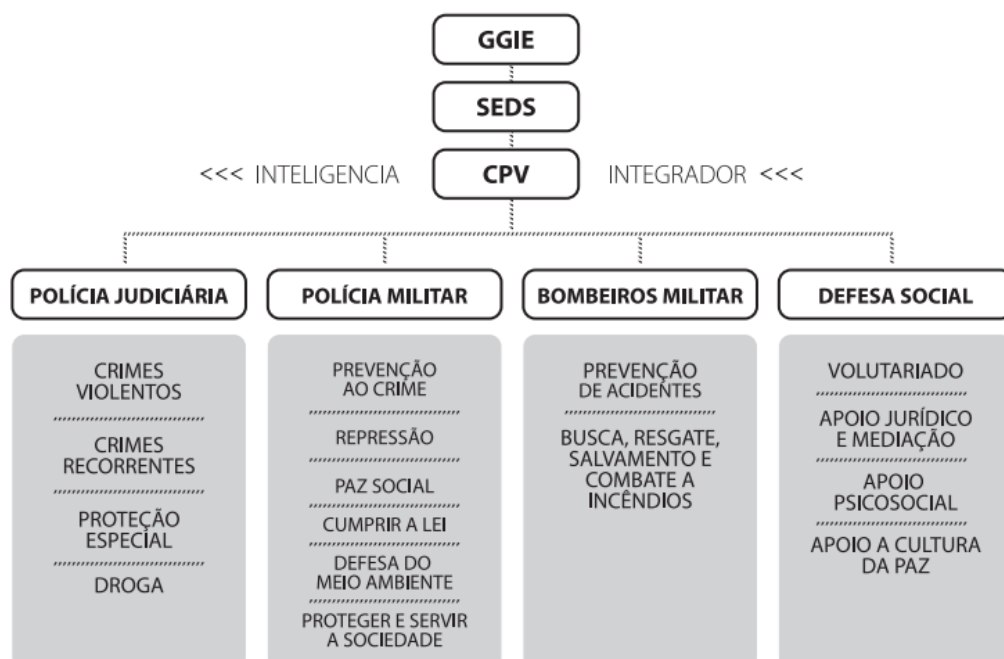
GGIE

SEDS

<<< INTELIGENCIA

CPV

INTEGRADOR <<<

POLÍCIA JUDICIÁRIA

CRIMES VIOLENTOS

CRIMES RECORRENTES

PROTEÇÃO ESPECIAL

DROGA

POLÍCIA MILITAR

PREVENÇÃO AO CRIME

REPRESSÃO

PAZ SOCIAL

CUMPRIR A LEI

DEFESA DO MEIO AMBIENTE

PROTEGER E SERVIR A SOCIEDADE

BOMBEIROS MILITAR

PREVENÇÃO DE ACIDENTES

BUSCA, RESGATE, SALVAMENTO E COMBATE A INCÊNDIOS

DEFESA SOCIAL

VOLUTARIADO

APOIO JURÍDICO E MEDIAÇÃO

APOIO PSICOSOCIAL

APOIO A CULTURA DA PAZ